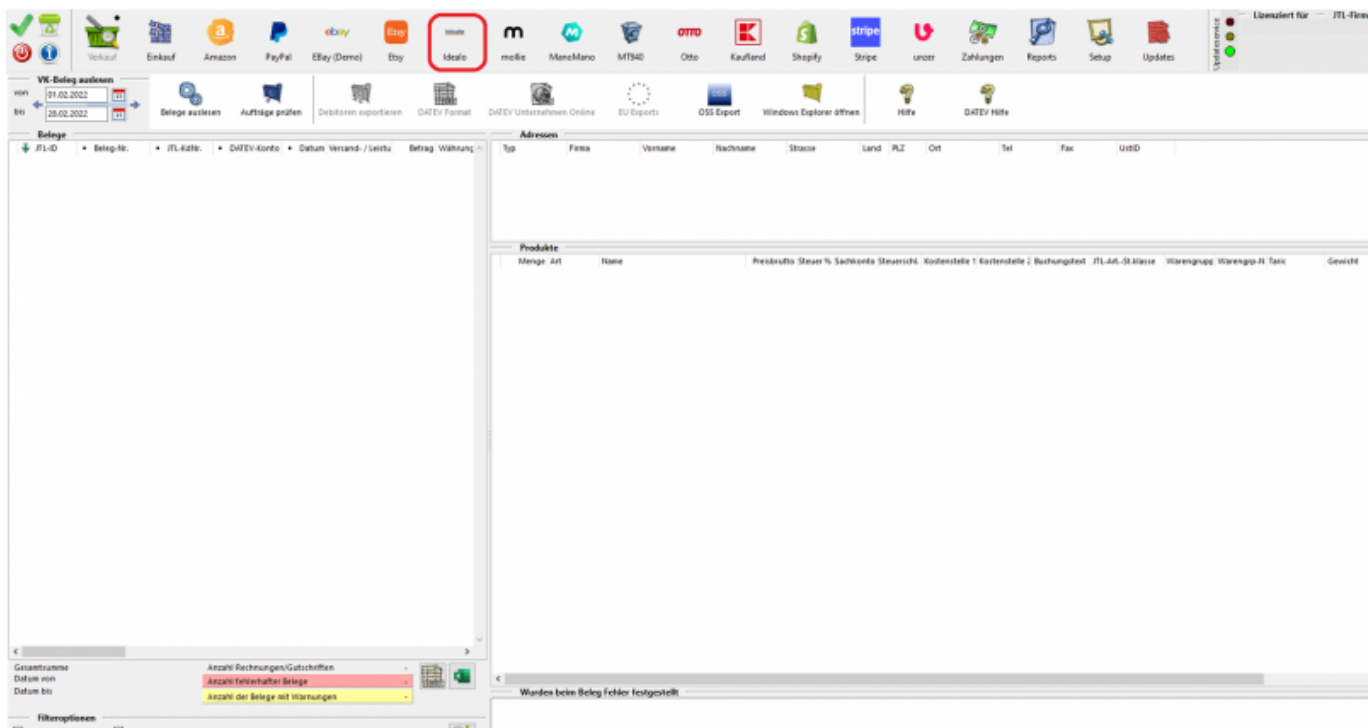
Verkauf Einkauf Amazon PayPal EBay (Demo) Etsy Idealo mollie ManoMano MT940 Otto Kaufland Shopify Stripe unzer Zahlungen Reports Setup Updates

ebay Etsy idealo OTTO stripe

Updateservice

Lizenziert für JTL-Firm

VK-Beleg auslesen
von 01.02.2022
bis 28.02.2022

Belege auslesen Aufträge prüfen Debitoren exportieren DATEV Format DATEV Unternehmen Online EU Exports OSS Export Windows Explorer öffnen Hilfe DATEV Hilfe

Belege

| JTL-ID | Beleg-Nr. | JTL-KdNr. | DATEV-Konto | Datum | Versand- / Leistu | Betrag | Währung |
|---|---|---|---|---|---|---|---|

Adressen

| Typ | Firma | Vorname | Nachname | Strasse | Land | PLZ | Ort | Tel | Fax | UstID |
|---|---|---|---|---|---|---|---|---|---|---|

Produkte

| Menge | Art | Name | Preisbrutto | Steuer % | Sachkonto | Steuerschl. | Kostenstelle 1 | Kostenstelle 2 | Buchungstext | JTL-Art.-St.klasse | Warengrupp | Warengrp-N | Taric | Gewicht |
|---|---|---|---|---|---|---|---|---|---|---|---|---|---|---|

Gesamtsumme
Datum von
Datum bis

Anzahl Rechnungen/Gutschriften
Anzahl fehlerhafter Belege
Anzahl der Belege mit Warnungen

Wurden beim Beleg Fehler festgestellt

Filteroptionen